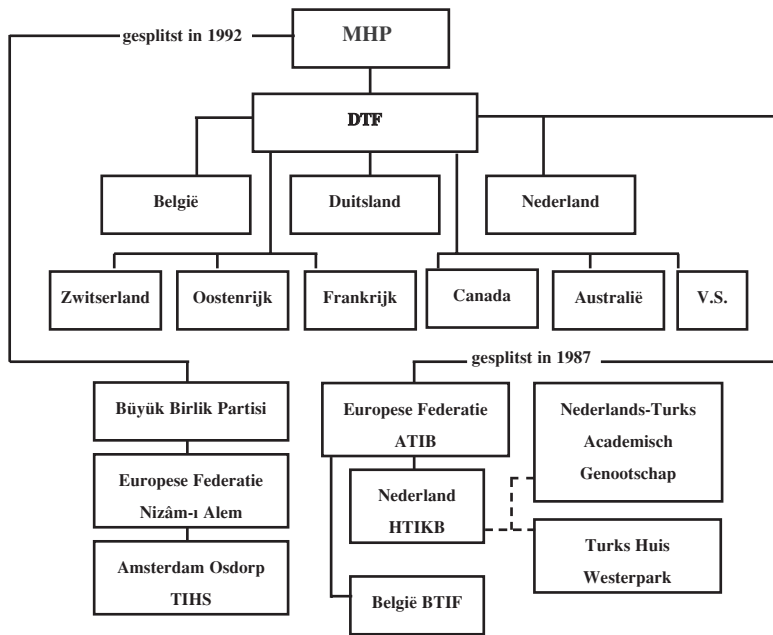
gesplitst in 1992

MHP

DTF

België

Duitsland

Nederland

Zwitserland

Oostenrijk

Frankrijk

Canada

Australië

V.S.

gesplitst in 1987

Büyük Birlik Partisi

Europese Federatie Nizâm-ı Alem

Amsterdam Osdorp TIHS

Europese Federatie ATIB

Nederland HTIKB

België BTIF

Nederlands-Turks Academisch Genootschap

Turks Huis Westerpark